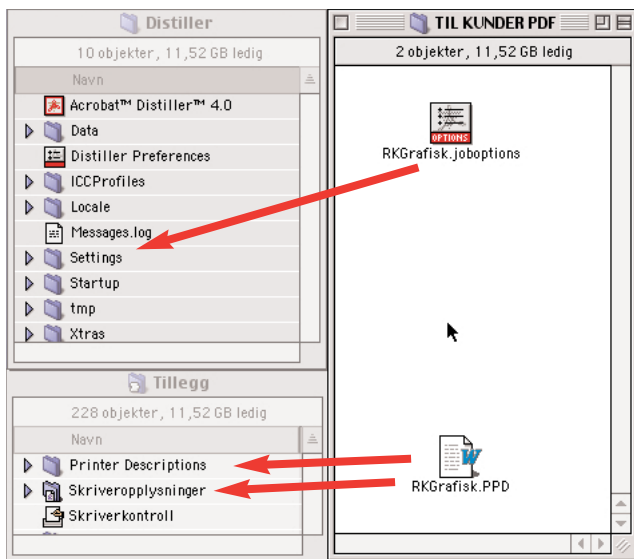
Distiller

10 objekter, 11,52 GB ledig

Navn

Acrobat™ Distiller™ 4.0
Data
Distiller Preferences
ICCProfiles
Locale
Messages.log
Settings
Startup
tmp
Xtras

Tillegg

228 objekter, 11,52 GB ledig

Navn

Printer Descriptions
Skriveropplysninger
Skriverkontroll

TIL KUNDER PDF

2 objekter, 11,52 GB ledig

OPTIONS
RKGrafisk.joboptions

W
RKGrafisk.PPD